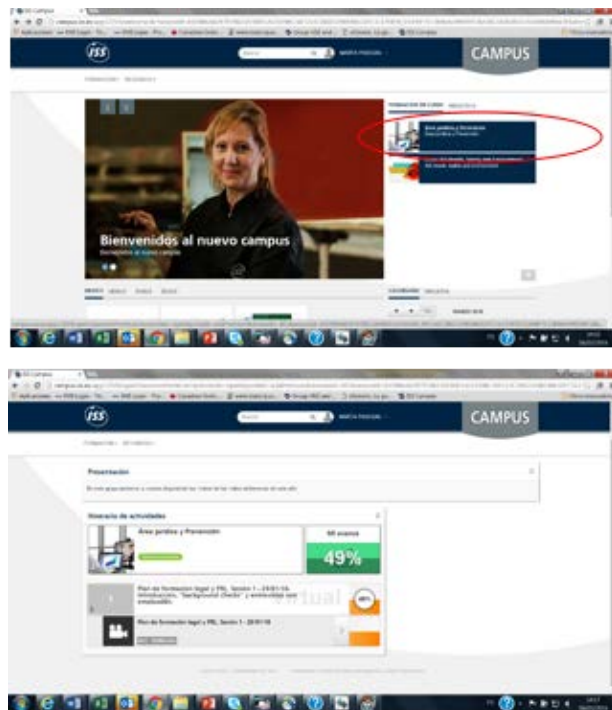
ISS

CAMPUS

Bienvenidos al nuevo campus

Área jurídica y Prevención

CAMPUS

Presentación

Itinerario de actividades

Área jurídica y Prevención

49%

Plan de formación legal y PRL. Sesión 1 - 29/01/16. Introducción, "background checks" y entrevistas con empleados.

Plan de formación legal y PRL. Sesión 2 - 29/01/16